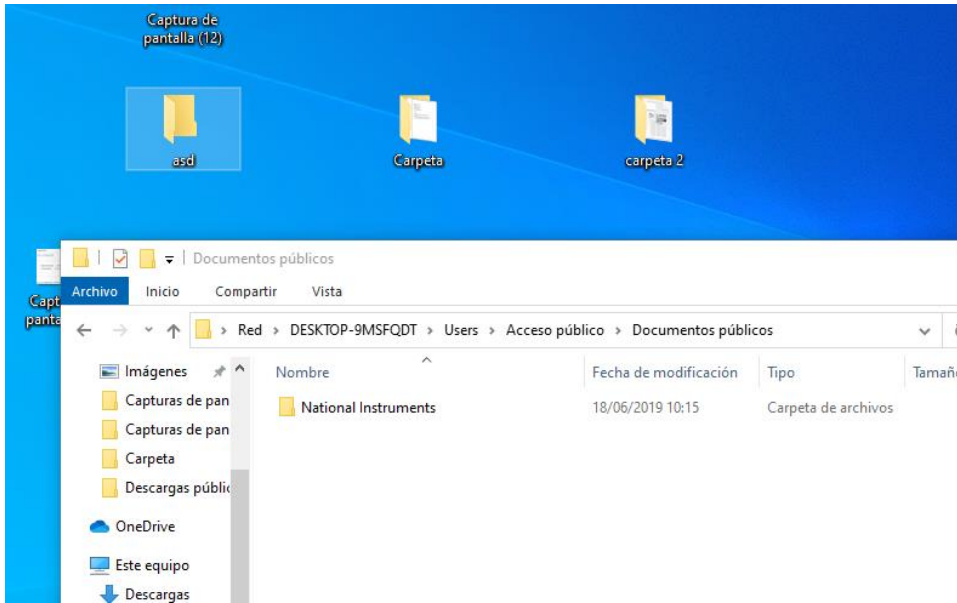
Captura de pantalla (12)

asd

Carpeta

carpeta 2

Capt panta

Documentos públicos

Archivo Inicio Compartir Vista

› Red › DESKTOP-9MSFQDT › Users › Acceso público › Documentos públicos

Imágenes
Capturas de pan
Capturas de pan
Carpeta
Descargas públic
OneDrive
Este equipo
Descargas

| Nombre | Fecha de modificación | Tipo | Tamañ |
|---|---|---|---|
| National Instruments | 18/06/2019 10:15 | Carpeta de archivos | |